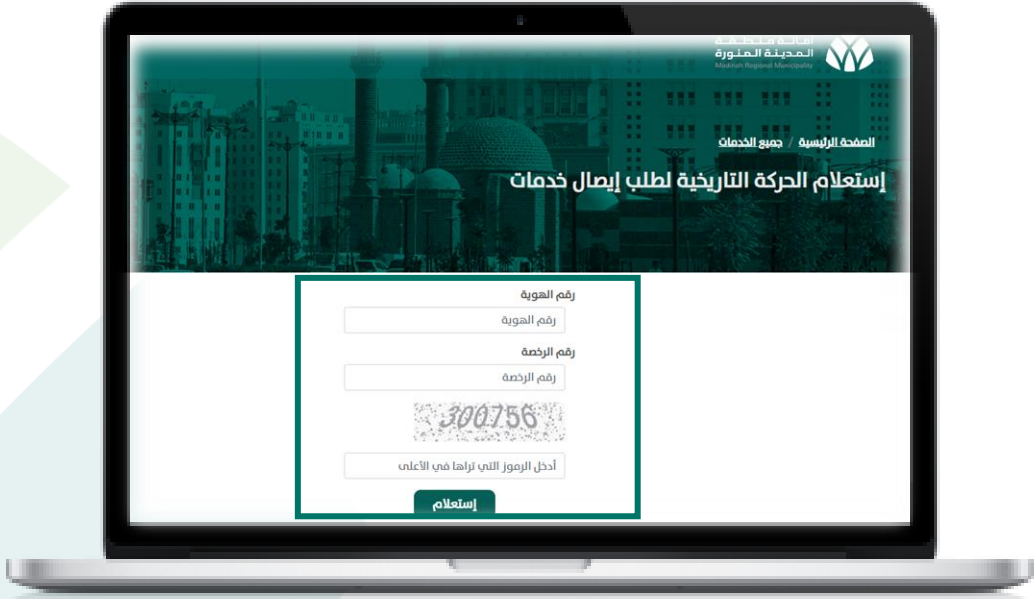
أمانة منطقة المدينة المنورة
Madinah Regional Municipality

الصفحة الرئيسية / جميع الخدمات

إستعلام الحركة التاريخية لطلب إيصال خدمات

رقم الهوية
رقم الهوية

رقم الرخصة
رقم الرخصة

300756

أدخل الرموز التي تراها في الأعلى

إستعلام